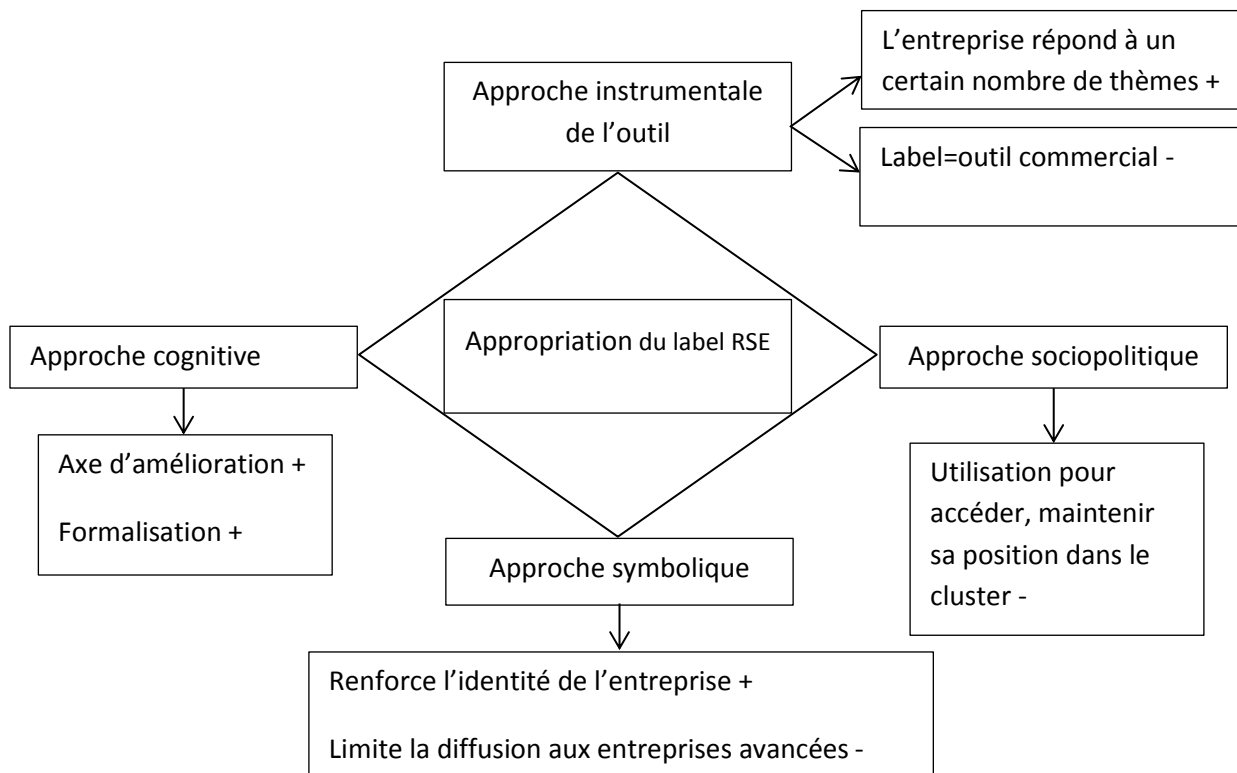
Approche instrumentale de l'outil

L'entreprise répond à un certain nombre de thèmes +

Label=outil commercial -

Approche cognitive

Appropriation du label RSE

Approche sociopolitique

Axe d'amélioration +

Formalisation +

Utilisation pour accéder, maintenir sa position dans le cluster -

Approche symbolique

Renforce l'identité de l'entreprise +

Limite la diffusion aux entreprises avancées -